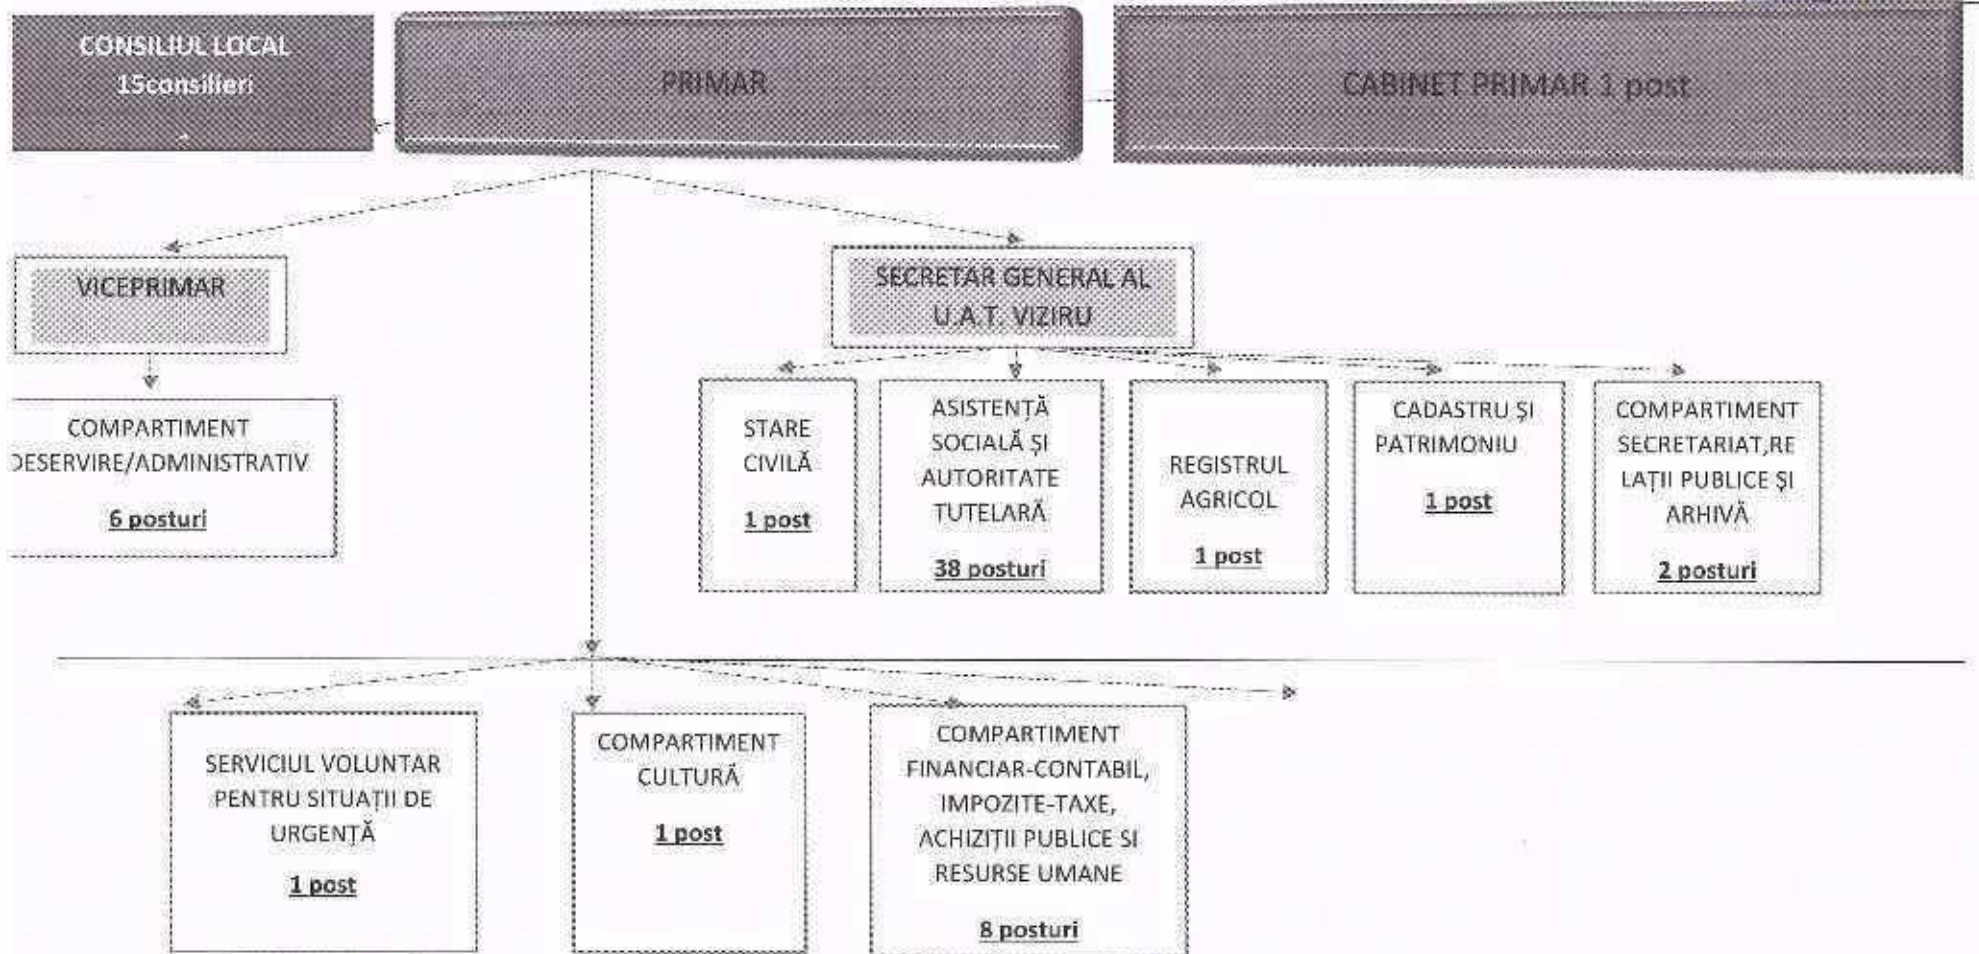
CONSILIUL LOCAL
15consilieri

PRIMAR

CABINET PRIMAR 1 post

VICEPRIMAR

COMPARTIMENT
DESERVIRE/ADMINISTRATIV
6 posturi

SECRETAR GENERAL AL
U.A.T. VIZIRU

STARE
CIVILĂ
1 post

ASISTENȚĂ
SOCIALĂ ȘI
AUTORITATE
TUTELARĂ
38 posturi

REGISTRUL
AGRICOL
1 post

CADASTRU ȘI
PATRIMONIU
1 post

COMPARTIMENT
SECRETARIAT,RELAȚII PUBLICE ȘI
ARHIVĂ
2 posturi

SERVICIUL VOLUNTAR
PENTRU SITUAȚII DE
URGENȚĂ
1 post

COMPARTIMENT
CULTURĂ
1 post

COMPARTIMENT
FINANCIAR-CONTABIL,
IMPOZITE-TAXE,
ACHIZIȚII PUBLICE SI
RESURSE UMANE
8 posturi